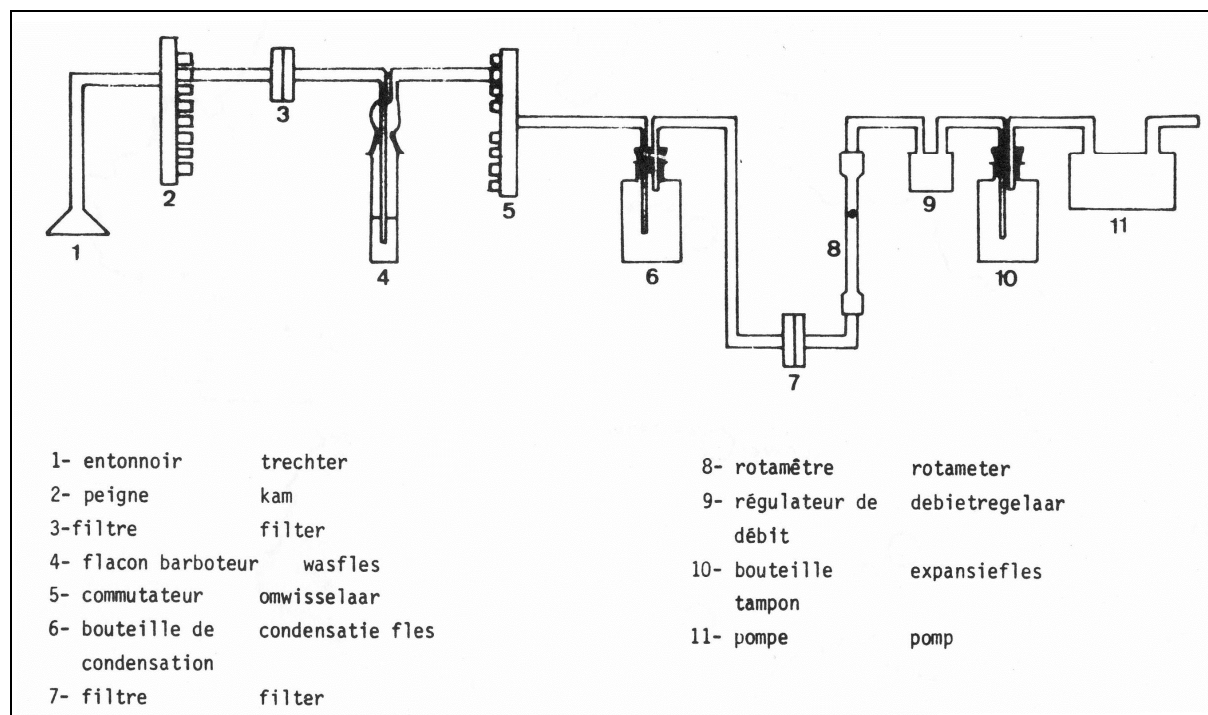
1
2
3
4
5
6
7
8
9
10
11

1- entonnoir trechter
2- peigne kam
3-filtre filter
4- flacon barboteur wasfles
5- commutateur omwisselaar
6- bouteille de condensation condensatie fles
7- filtre filter

8- rotamêtre rotameter
9- régulateur de débit debietregelaar
10- bouteille tampon expansiefles
11- pompe pomp